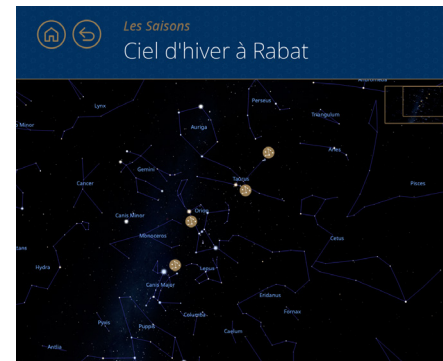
Les Saisons
Ciel d'hiver à Rabat

Lynx
Perseus
Triangulum
o Minor
Auriga
Aries
Gemini
Cancer
Taurus
Pisces
Orion
Canis Minor
Monoceros
Cetus
Hydra
Lepus
Canis Major
Eridanus
Fornax
Pyxis
Puppis
Columba
Caelum
Antlia